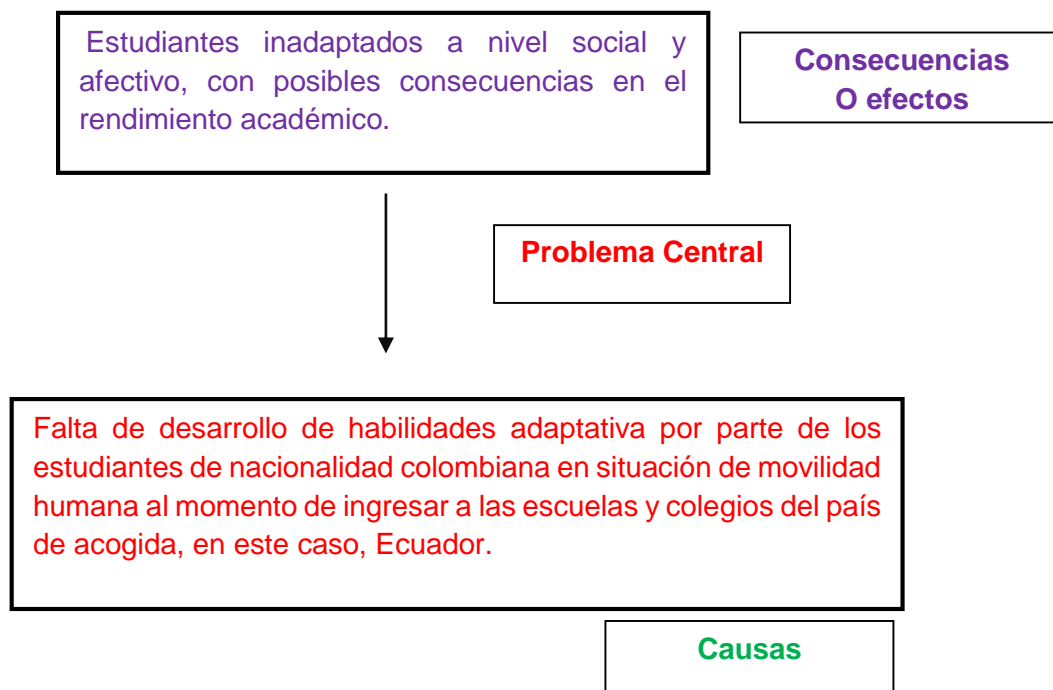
Estudiantes inadaptados a nivel social y afectivo, con posibles consecuencias en el rendimiento académico.

Consecuencias
O efectos

Problema Central

Falta de desarrollo de habilidades adaptativa por parte de los estudiantes de nacionalidad colombiana en situación de movilidad humana al momento de ingresar a las escuelas y colegios del país de acogida, en este caso, Ecuador.

Causas